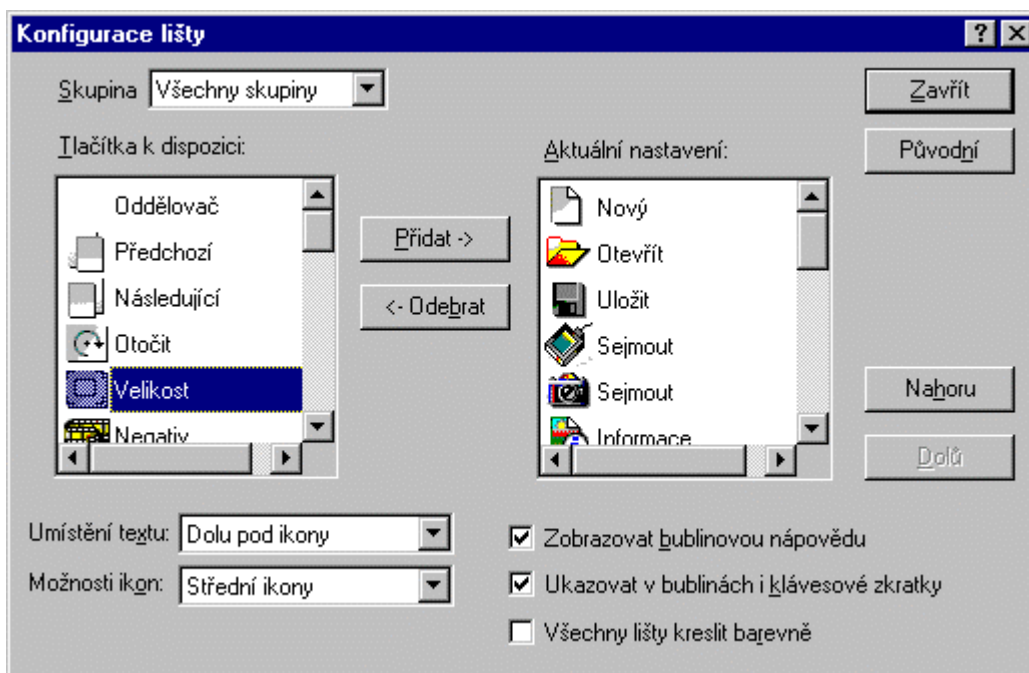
Konfigurace lišty

?

Skupina Všechny skupiny

Zavřít

Tlačítka k dispozici:

Aktuální nastavení:

Původní

Oddělovač
Předchozí
Následující
Otočit
Velikost
Negativ

Přidat ->

<- Odebrat

Nový
Otevřít
Uložit
Sejmout
Sejmout
Informace

Nahoru

Dolů

Umístění textu: Dolu pod ikony

Možnosti ikon: Střední ikony

☑ Zobrazovat bublinovou nápovědu

☑ Ukazovat v bublinách i klávesové zkratky

☐ Všechny lišty kreslit barevně